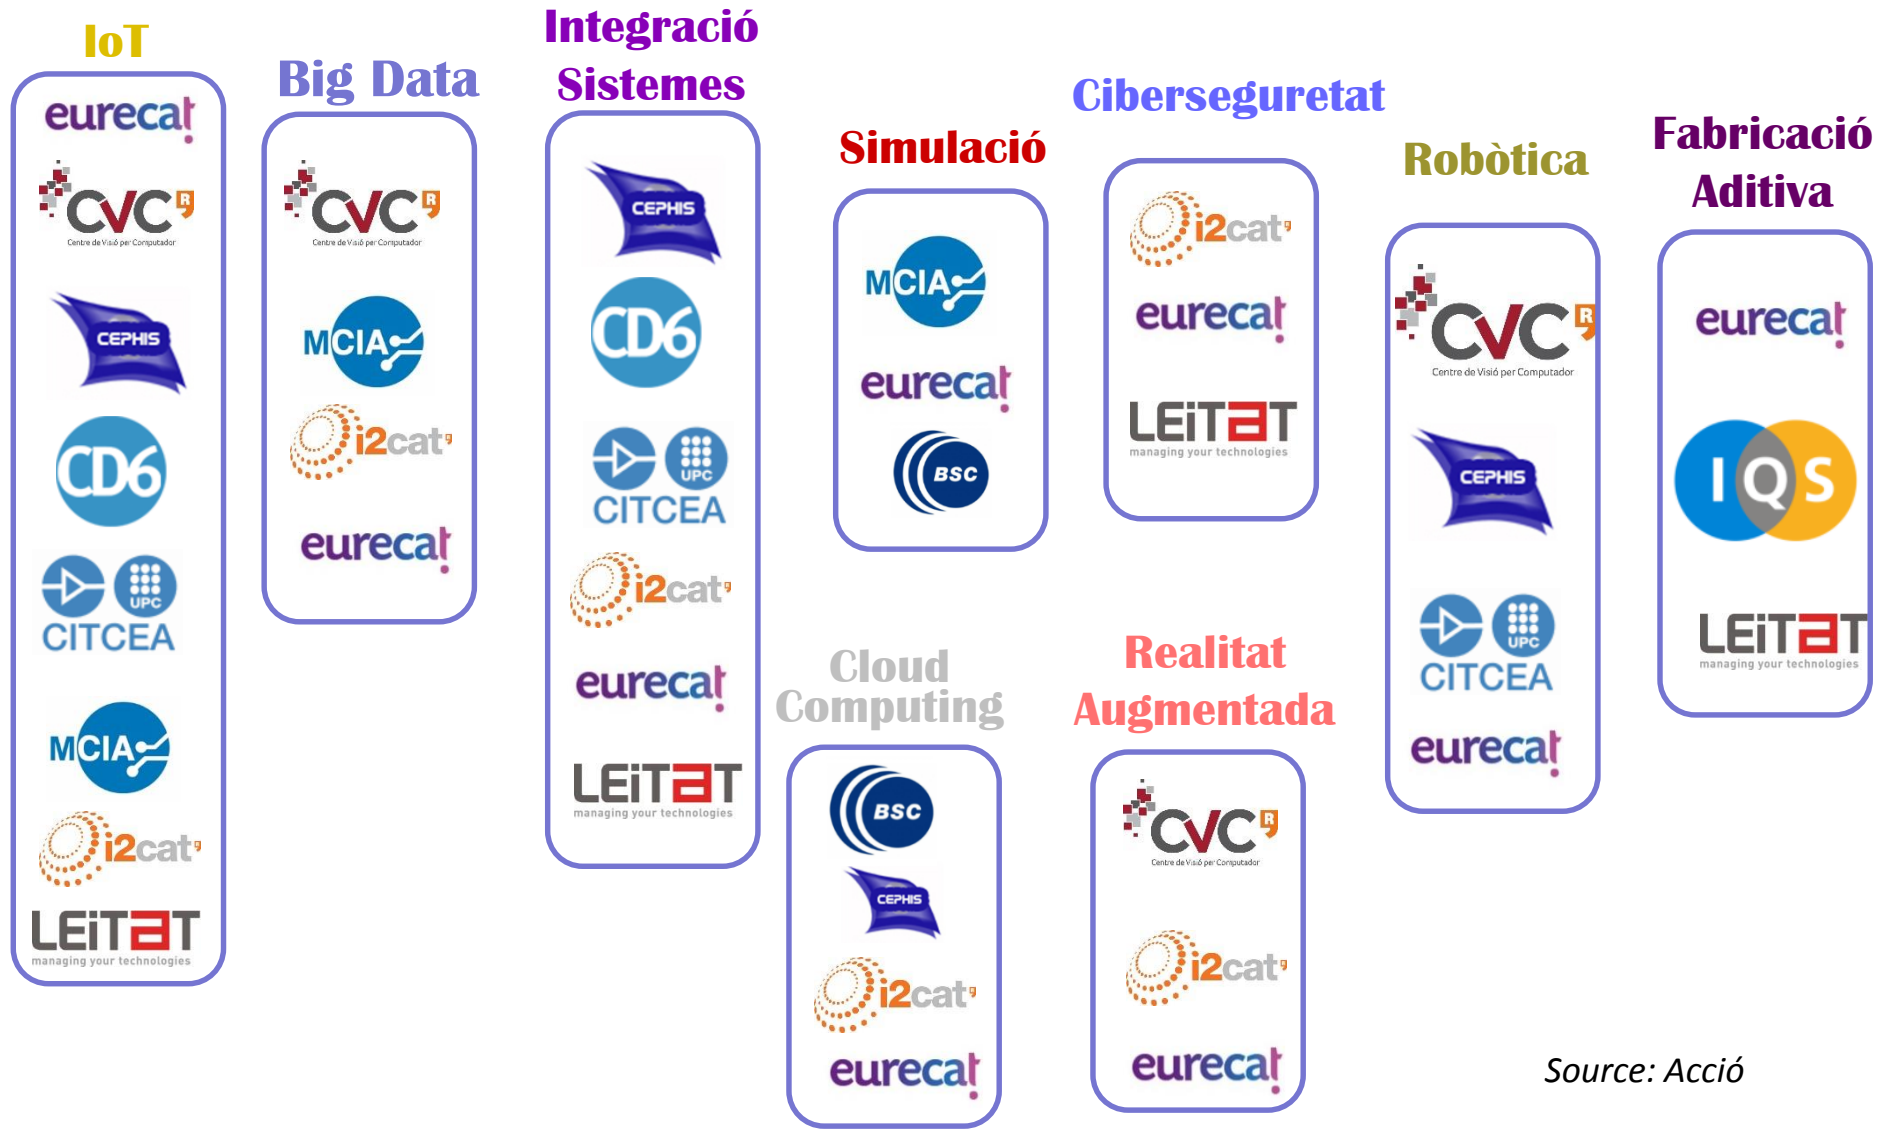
IoT

eurecat
CVC R
Centre de Visió per Computador
CEPHIS
CD6
UPC
CITCEA
MCIA
i2cat
LEITAT
managing your technologies

Big Data

CVC R
Centre de Visió per Computador
MCIA
i2cat
eurecat

Integració Sistemes

CEPHIS
CD6
UPC
CITCEA
i2cat
eurecat
LEITAT
managing your technologies

Simulació

MCIA
eurecat
BSC

Cloud Computing

BSC
CEPHIS
i2cat
eurecat

Ciberseguretat

i2cat
eurecat
LEITAT
managing your technologies

Realitat Augmentada

CVC R
Centre de Visió per Computador
i2cat
eurecat

Robòtica

CVC R
Centre de Visió per Computador
CEPHIS
UPC
CITCEA
eurecat

Fabricació Aditiva

eurecat
IQS
LEITAT
managing your technologies

Source: Acció